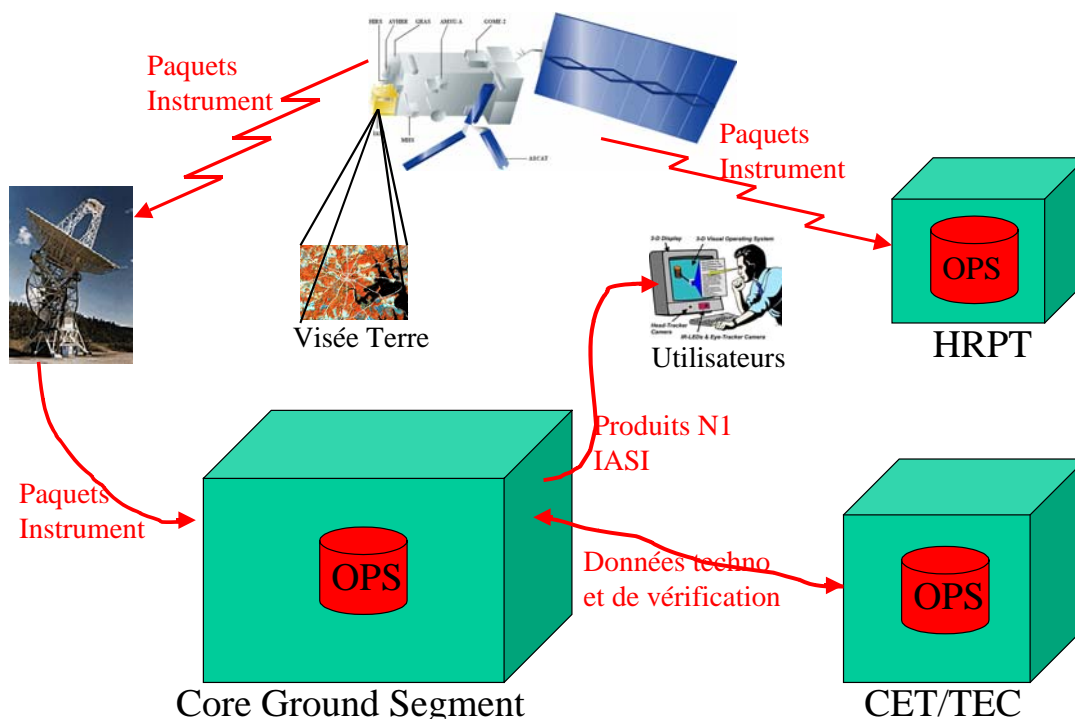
Paquets Instrument

HIRS AVHRR GRAS AMSU-A GOME-2

MHS

ASCAT

Paquets Instrument

Visée Terre

3-D Display 3-D Visual Operating System

Head-Tracker Camera IR-LEDs & Eye-Tracker Camera

Utilisateurs

OPS

HRPT

Paquets Instrument

Produits N1 IASI

OPS

Données techno et de vérification

OPS

Core Ground Segment

CET/TEC